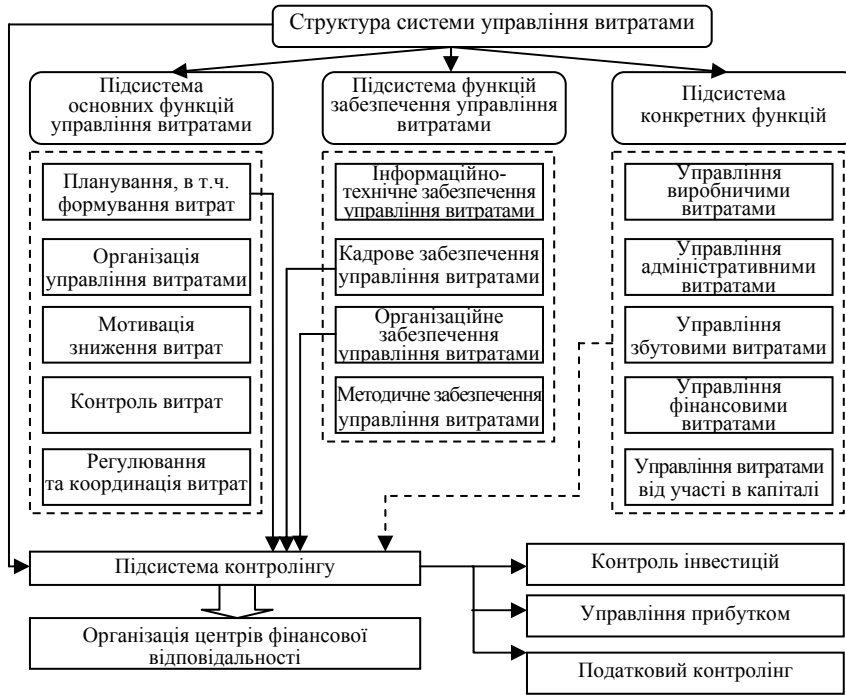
Структура системи управління витратами

Підсистема основних функцій управління витратами

Планування, в т.ч. формування витрат

Організація управління витратами

Мотивація зниження витрат

Контроль витрат

Регулювання та координація витрат

Підсистема функцій забезпечення управління витратами

Інформаційно-технічне забезпечення управління витратами

Кадрове забезпечення управління витратами

Організаційне забезпечення управління витратами

Методичне забезпечення управління витратами

Підсистема конкретних функцій

Управління виробничими витратами

Управління адміністративними витратами

Управління збутовими витратами

Управління фінансовими витратами

Управління витратами від участі в капіталі

Підсистема контролінгу

Організація центрів фінансової відповідальності

Контроль інвестицій

Управління прибутком

Податковий контролінг